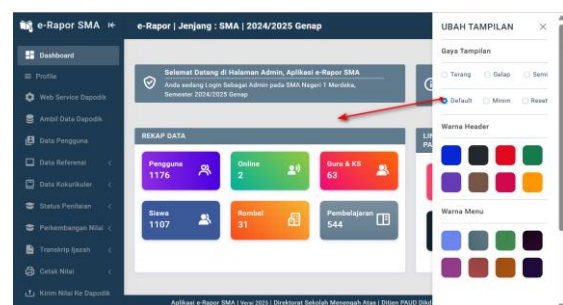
e-Rapor SMA

e-Rapor | Jenjang : SMA | 2024/2025 Genap

Dashboard
Profile
Web Service Dapodik
Ambil Data Dapodik
Data Pengguna
Data Referensi
Data Kokurikuler
Status Penilaian
Perkembangan Nilai
Transkrip Ijazah
Cetak Nilai
Kirim Nilai Ke Dapodik

Selamat Datang di Halaman Admin, Aplikasi e-Rapor SMA
Anda sedang Login Sebagai Admin pada SMA Negeri 1 Merdeka, Semester 2024/2025 Genap

REKAP DATA

Pengguna
1176

Online
2

Guru & KS
63

Siswa
1107

Rombel
31

Pembelajaran
544

LI
PA

UBAH TAMPILAN

Gaya Tampilan
Terang
Gelap
Semi
Default
Minim
Reset

Warna Header

Warna Menu

Aplikasi e-Rapor SMA | Versi 2025 | Direktorat Sekolah Menengah Atas | Ditjen PAUD Dikd